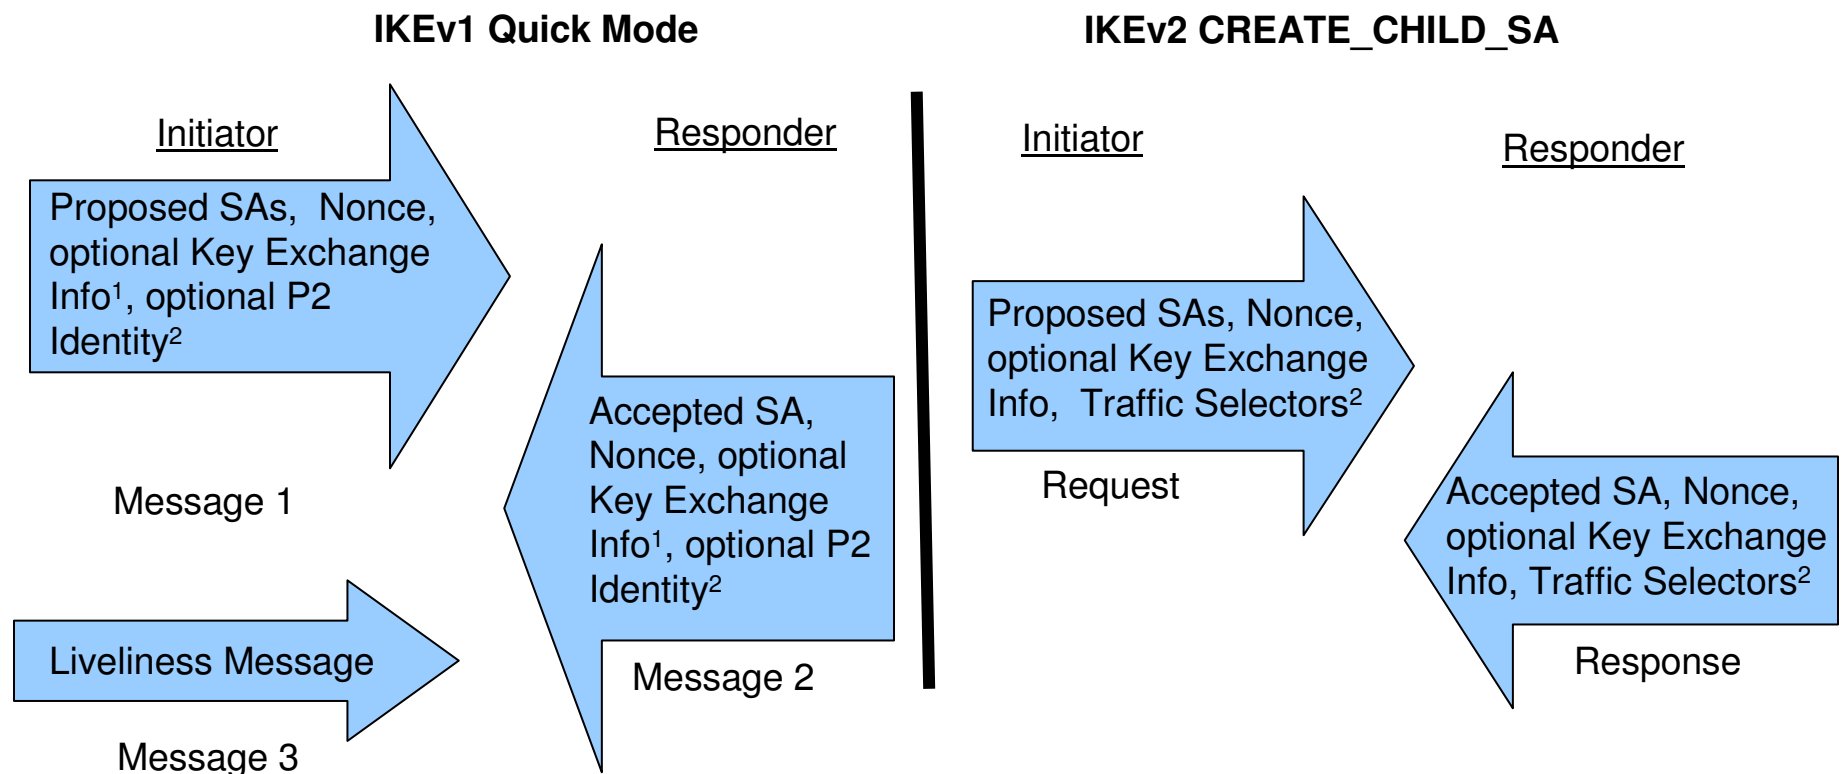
IKEv1 Quick Mode

Initiator

Responder

Proposed SAs, Nonce, optional Key Exchange Info$^1$, optional P2 Identity$^2$

Message 1

Accepted SA, Nonce, optional Key Exchange Info$^1$, optional P2 Identity$^2$

Message 2

Liveliness Message

Message 3

IKEv2 CREATE_CHILD_SA

Initiator

Responder

Proposed SAs, Nonce, optional Key Exchange Info, Traffic Selectors$^2$

Request

Accepted SA, Nonce, optional Key Exchange Info, Traffic Selectors$^2$

Response